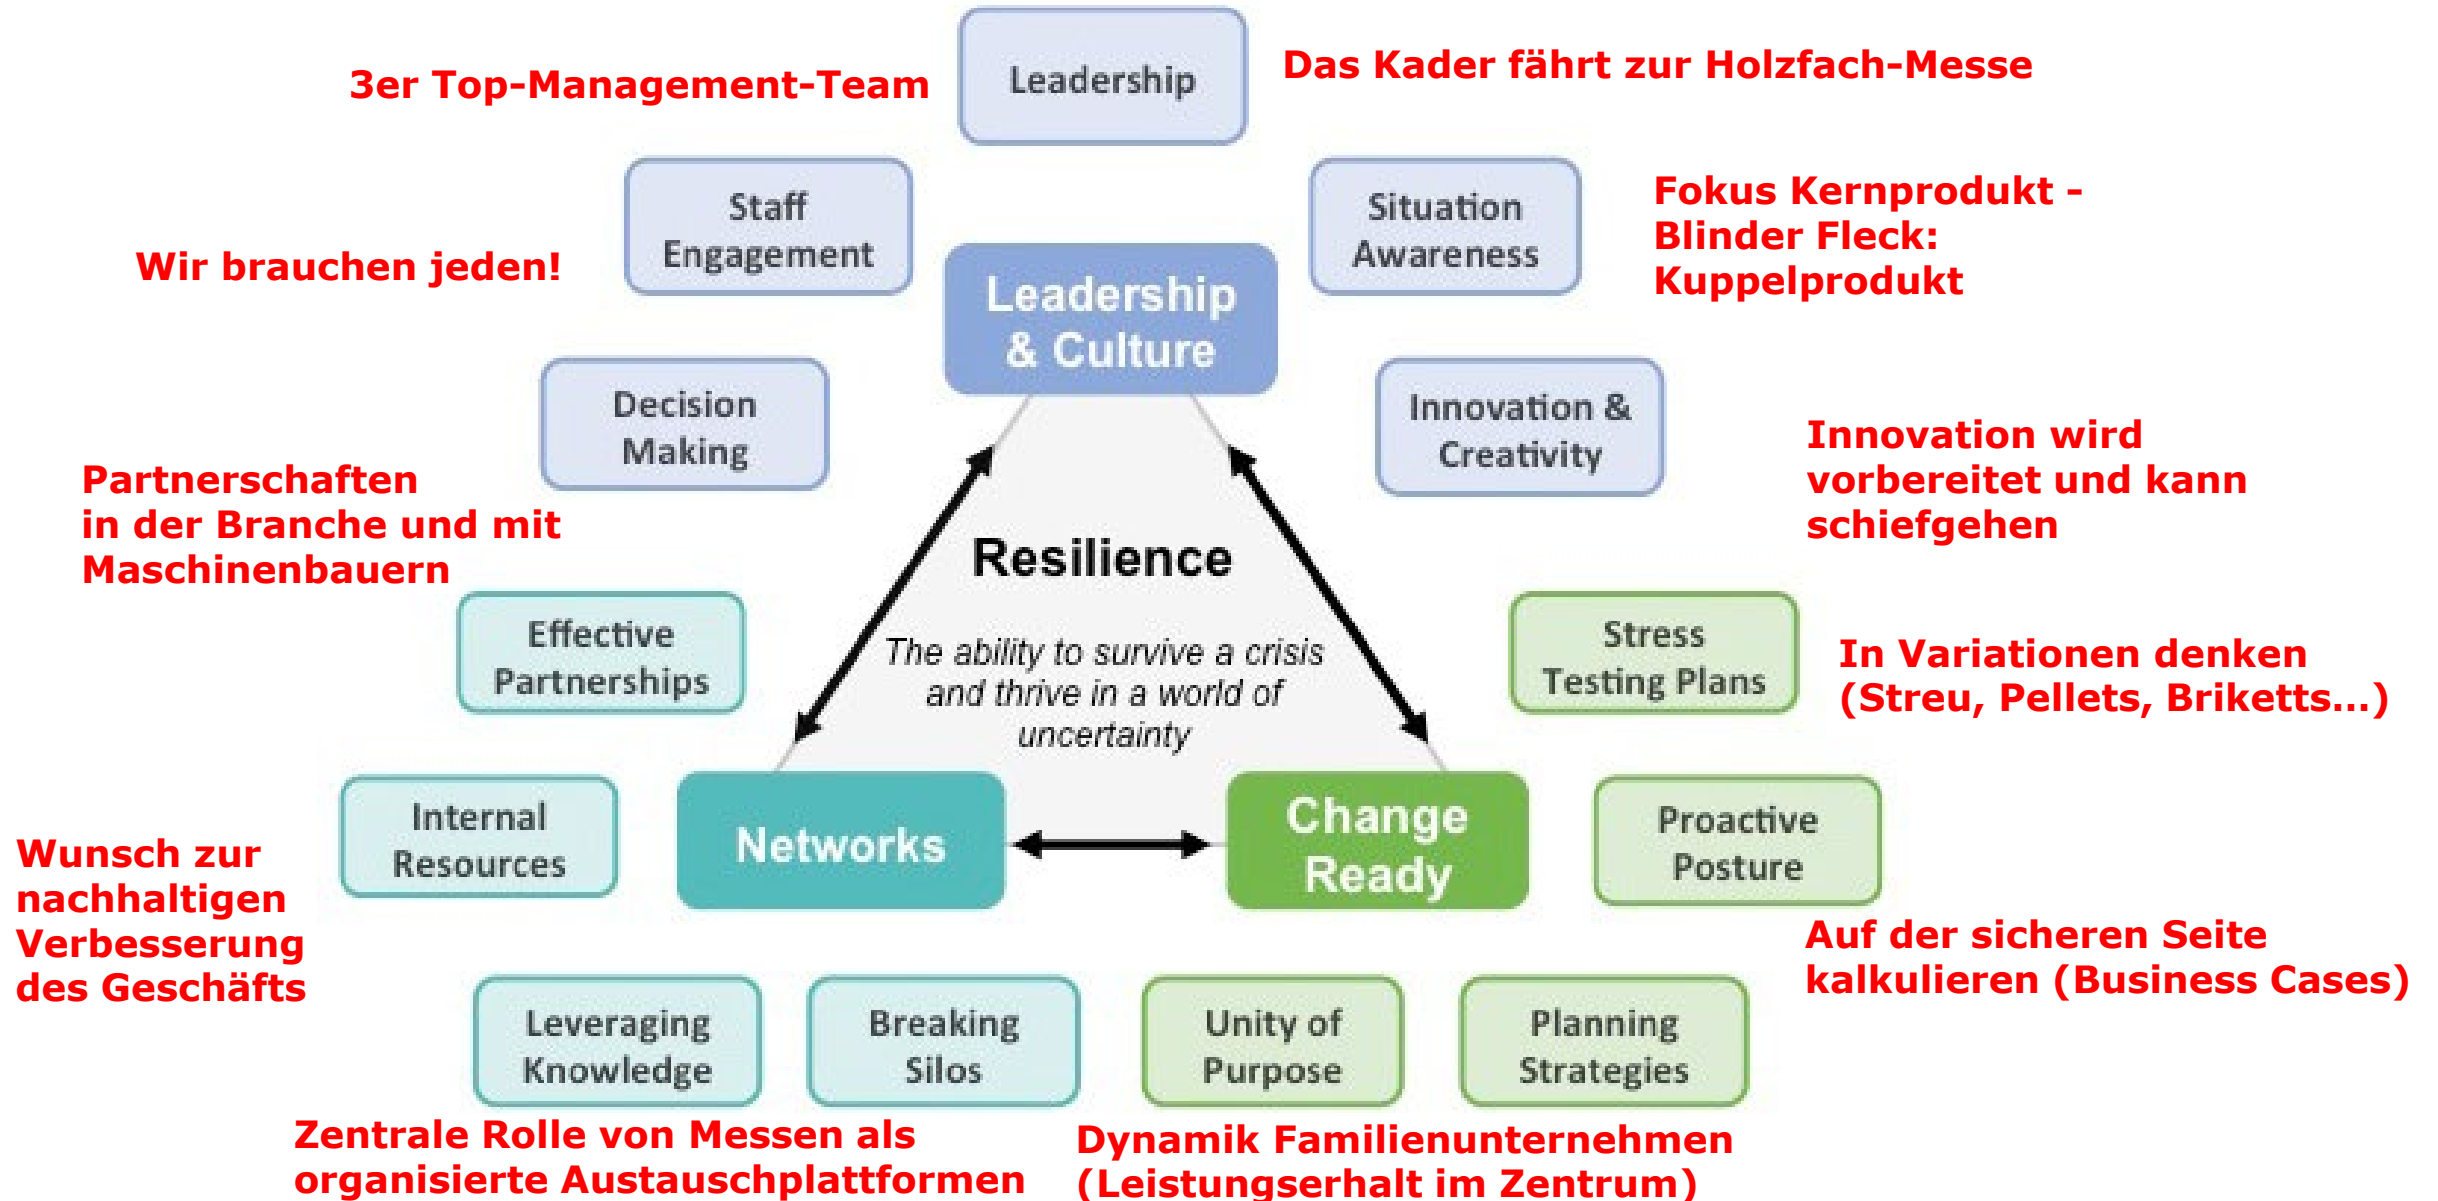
3er Top-Management-Team

Leadership

Das Kader fährt zur Holzfach-Messe

Wir brauchen jeden!

Staff Engagement

Situation Awareness

Fokus Kernprodukt - Blinder Fleck: Kuppelprodukt

Leadership & Culture

Decision Making

Innovation & Creativity

Innovation wird vorbereitet und kann schiefgehen

Partnerschaften in der Branche und mit Maschinenbauern

Resilience

The ability to survive a crisis and thrive in a world of uncertainty

Effective Partnerships

Stress Testing Plans

In Variationen denken (Streu, Pellets, Briketts...)

Wunsch zur nachhaltigen Verbesserung des Geschäfts

Internal Resources

Networks

Change Ready

Proactive Posture

Auf der sicheren Seite kalkulieren (Business Cases)

Leveraging Knowledge

Breaking Silos

Unity of Purpose

Planning Strategies

Zentrale Rolle von Messen als organisierte Austauschplattformen

Dynamik Familienunternehmen (Leistungserhalt im Zentrum)